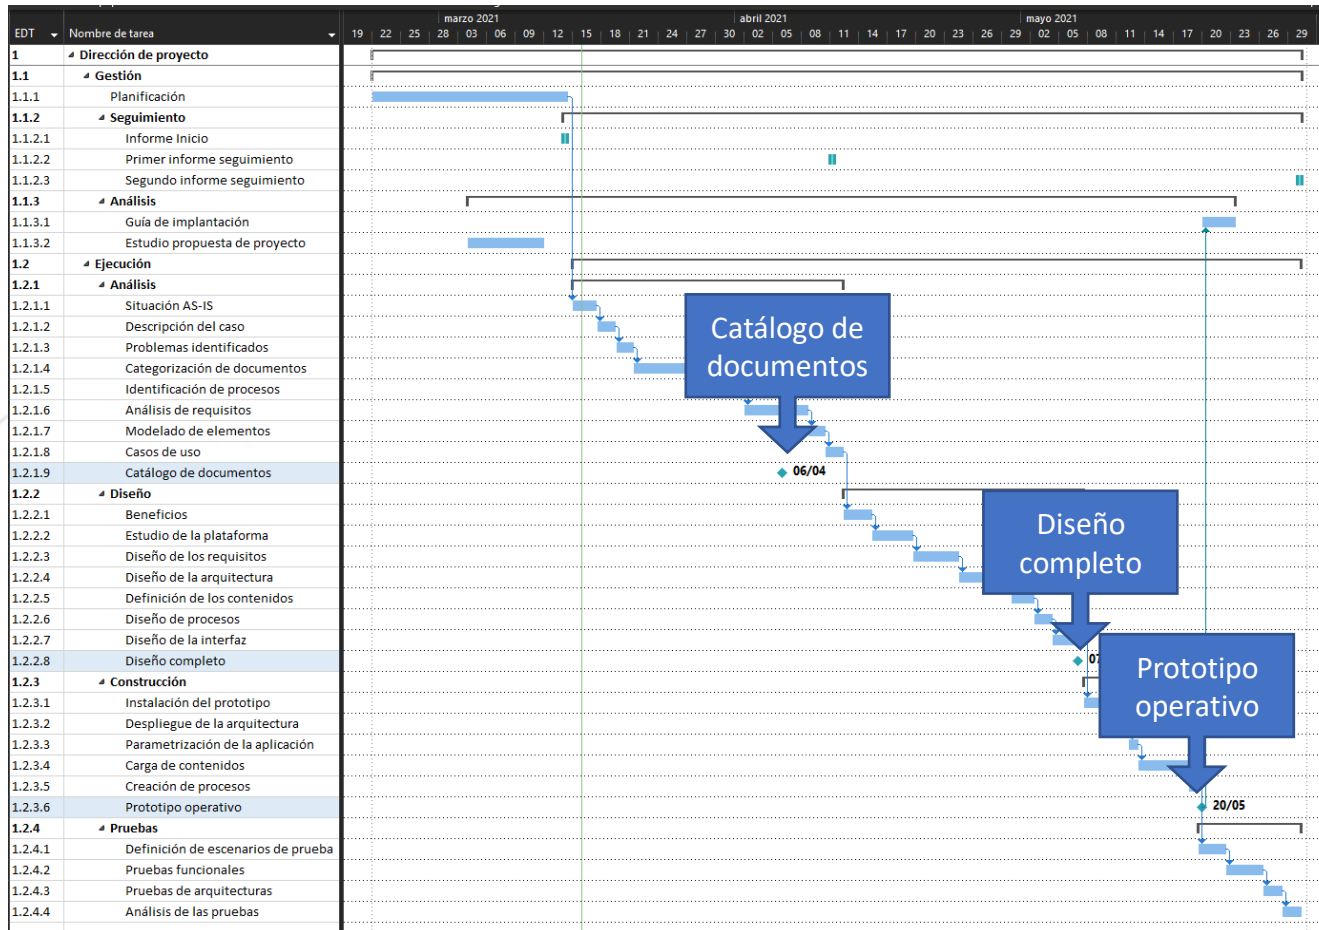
| EDT | Nombre de tarea |
|---|---|
| 1 | Dirección de proyecto |
| 1.1 | Gestión |
| 1.1.1 | Planificación |
| 1.1.2 | Seguimiento |
| 1.1.2.1 | Informe Inicio |
| 1.1.2.2 | Primer informe seguimiento |
| 1.1.2.3 | Segundo informe seguimiento |
| 1.1.3 | Análisis |
| 1.1.3.1 | Guía de implantación |
| 1.1.3.2 | Estudio propuesta de proyecto |
| 1.2 | Ejecución |
| 1.2.1 | Análisis |
| 1.2.1.1 | Situación AS-IS |
| 1.2.1.2 | Descripción del caso |
| 1.2.1.3 | Problemas identificados |
| 1.2.1.4 | Categorización de documentos |
| 1.2.1.5 | Identificación de procesos |
| 1.2.1.6 | Análisis de requisitos |
| 1.2.1.7 | Modelado de elementos |
| 1.2.1.8 | Casos de uso |
| 1.2.1.9 | Catálogo de documentos |
| 1.2.2 | Diseño |
| 1.2.2.1 | Beneficios |
| 1.2.2.2 | Estudio de la plataforma |
| 1.2.2.3 | Diseño de los requisitos |
| 1.2.2.4 | Diseño de la arquitectura |
| 1.2.2.5 | Definición de los contenidos |
| 1.2.2.6 | Diseño de procesos |
| 1.2.2.7 | Diseño de la interfaz |
| 1.2.2.8 | Diseño completo |
| 1.2.3 | Construcción |
| 1.2.3.1 | Instalación del prototipo |
| 1.2.3.2 | Despliegue de la arquitectura |
| 1.2.3.3 | Parametrización de la aplicación |
| 1.2.3.4 | Carga de contenidos |
| 1.2.3.5 | Creación de procesos |
| 1.2.3.6 | Prototipo operativo |
| 1.2.4 | Pruebas |
| 1.2.4.1 | Definición de escenarios de prueba |
| 1.2.4.2 | Pruebas funcionales |
| 1.2.4.3 | Pruebas de arquitecturas |
| 1.2.4.4 | Análisis de las pruebas |

marzo 2021 | abril 2021 | mayo 2021
19 | 22 | 25 | 28 | 03 | 06 | 09 | 12 | 15 | 18 | 21 | 24 | 27 | 30 | 02 | 05 | 08 | 11 | 14 | 17 | 20 | 23 | 26 | 29 | 02 | 05 | 08 | 11 | 14 | 17 | 20 | 23 | 26 | 29

Catálogo de documentos
06/04
Diseño completo
07
Prototipo operativo
20/05